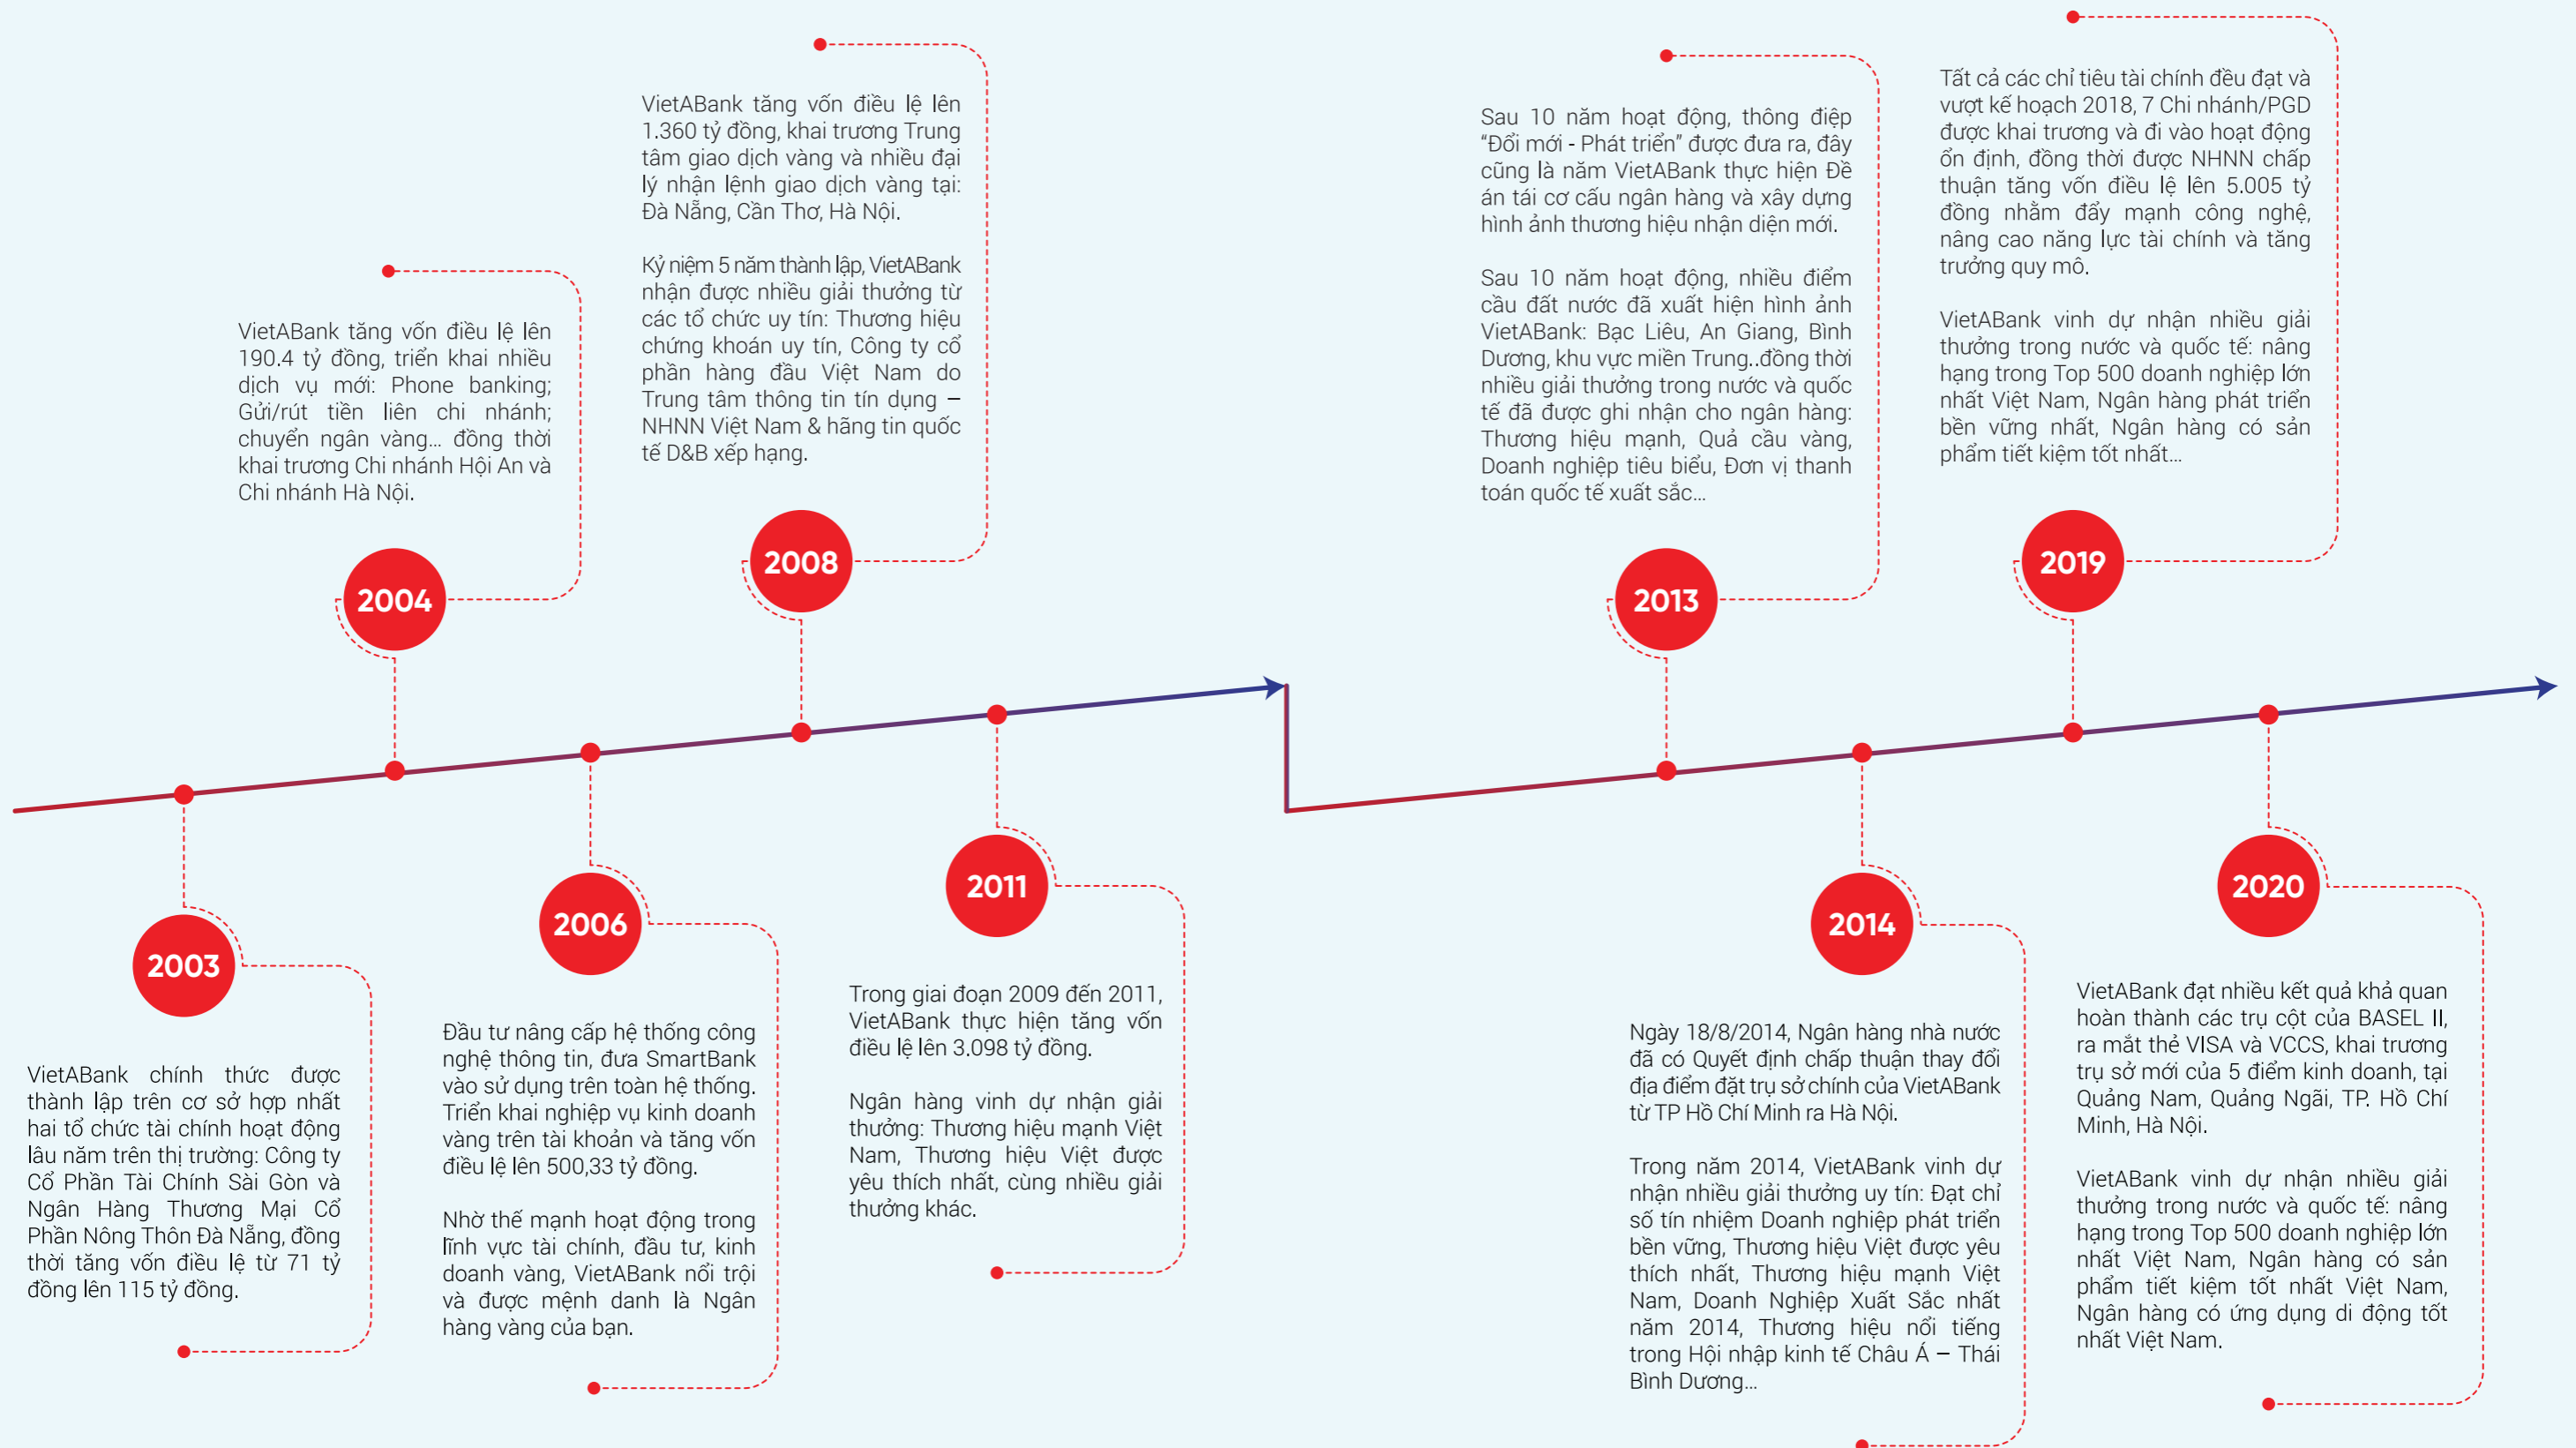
2003

VietABank chính thức được thành lập trên cơ sở hợp nhất hai tổ chức tài chính hoạt động lâu năm trên thị trường: Công ty Cổ Phần Tài Chính Sài Gòn và Ngân Hàng Thương Mại Cổ Phần Nông Thôn Đà Nẵng, đồng thời tăng vốn điều lệ từ 71 tỷ đồng lên 115 tỷ đồng.

2004

VietABank tăng vốn điều lệ lên 190.4 tỷ đồng, triển khai nhiều dịch vụ mới: Phone banking; Gửi/rút tiền liên chi nhánh; chuyển ngân vàng... đồng thời khai trương Chi nhánh Hội An và Chi nhánh Hà Nội.

2006

Đầu tư nâng cấp hệ thống công nghệ thông tin, đưa SmartBank vào sử dụng trên toàn hệ thống. Triển khai nghiệp vụ kinh doanh vàng trên tài khoản và tăng vốn điều lệ lên 500,33 tỷ đồng.

Nhờ thế mạnh hoạt động trong lĩnh vực tài chính, đầu tư, kinh doanh vàng, VietABank nổi trội và được mệnh danh là Ngân hàng vàng của bạn.

2008

VietABank tăng vốn điều lệ lên 1.360 tỷ đồng, khai trương Trung tâm giao dịch vàng và nhiều đại lý nhận lệnh giao dịch vàng tại: Đà Nẵng, Cần Thơ, Hà Nội.

Kỷ niệm 5 năm thành lập, VietABank nhận được nhiều giải thưởng từ các tổ chức uy tín: Thương hiệu chứng khoán uy tín, Công ty cổ phần hàng đầu Việt Nam do Trung tâm thông tin tín dụng – NHNN Việt Nam & hãng tin quốc tế D&B xếp hạng.

2011

Trong giai đoạn 2009 đến 2011, VietABank thực hiện tăng vốn điều lệ lên 3.098 tỷ đồng.

Ngân hàng vinh dự nhận giải thưởng: Thương hiệu mạnh Việt Nam, Thương hiệu Việt được yêu thích nhất, cùng nhiều giải thưởng khác.

2013

Sau 10 năm hoạt động, thông điệp “Đổi mới - Phát triển” được đưa ra, đây cũng là năm VietABank thực hiện Đề án tái cơ cấu ngân hàng và xây dựng hình ảnh thương hiệu nhận diện mới.

Sau 10 năm hoạt động, nhiều điểm cầu đất nước đã xuất hiện hình ảnh VietABank: Bạc Liêu, An Giang, Bình Dương, khu vực miền Trung..đồng thời nhiều giải thưởng trong nước và quốc tế đã được ghi nhận cho ngân hàng: Thương hiệu mạnh, Quả cầu vàng, Doanh nghiệp tiêu biểu, Đơn vị thanh toán quốc tế xuất sắc...

2014

Ngày 18/8/2014, Ngân hàng nhà nước đã có Quyết định chấp thuận thay đổi địa điểm đặt trụ sở chính của VietABank từ TP Hồ Chí Minh ra Hà Nội.

Trong năm 2014, VietABank vinh dự nhận nhiều giải thưởng uy tín: Đạt chỉ số tín nhiệm Doanh nghiệp phát triển bền vững, Thương hiệu Việt được yêu thích nhất, Thương hiệu mạnh Việt Nam, Doanh Nghiệp Xuất Sắc nhất năm 2014, Thương hiệu nổi tiếng trong Hội nhập kinh tế Châu Á – Thái Bình Dương...

2019

Tất cả các chỉ tiêu tài chính đều đạt và vượt kế hoạch 2018, 7 Chi nhánh/PGD được khai trương và đi vào hoạt động ổn định, đồng thời được NHNN chấp thuận tăng vốn điều lệ lên 5.005 tỷ đồng nhằm đẩy mạnh công nghệ, nâng cao năng lực tài chính và tăng trưởng quy mô.

VietABank vinh dự nhận nhiều giải thưởng trong nước và quốc tế: nâng hạng trong Top 500 doanh nghiệp lớn nhất Việt Nam, Ngân hàng phát triển bền vững nhất, Ngân hàng có sản phẩm tiết kiệm tốt nhất...

2020

VietABank đạt nhiều kết quả khả quan hoàn thành các trụ cột của BASEL II, ra mắt thẻ VISA và VCCS, khai trương trụ sở mới của 5 điểm kinh doanh, tại Quảng Nam, Quảng Ngãi, TP. Hồ Chí Minh, Hà Nội.

VietABank vinh dự nhận nhiều giải thưởng trong nước và quốc tế: nâng hạng trong Top 500 doanh nghiệp lớn nhất Việt Nam, Ngân hàng có sản phẩm tiết kiệm tốt nhất Việt Nam, Ngân hàng có ứng dụng di động tốt nhất Việt Nam.